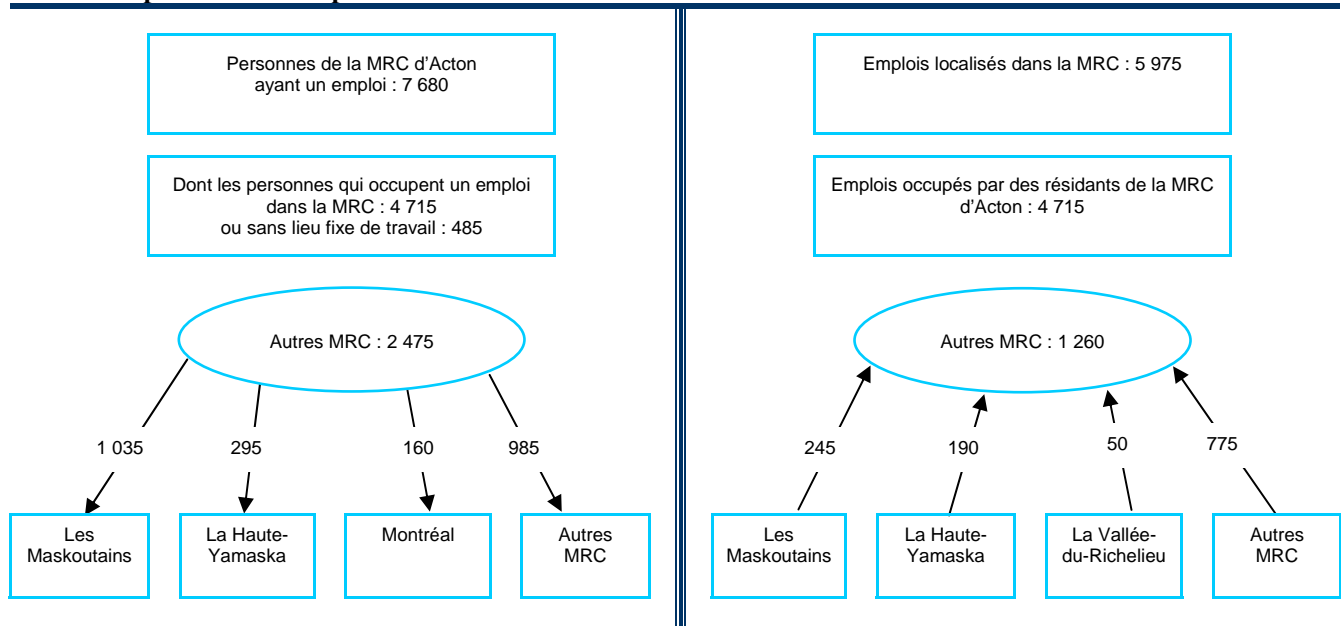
Personnes de la MRC d'Acton ayant un emploi : 7 680

Dont les personnes qui occupent un emploi dans la MRC : 4 715 ou sans lieu fixe de travail : 485

Autres MRC : 2 475

1 035

295

160

985

Les Maskoutains

La Haute-Yamaska

Montréal

Autres MRC

Emplois localisés dans la MRC : 5 975

Emplois occupés par des résidants de la MRC d'Acton : 4 715

Autres MRC : 1 260

245

190

50

775

Les Maskoutains

La Haute-Yamaska

La Vallée-du-Richelieu

Autres MRC